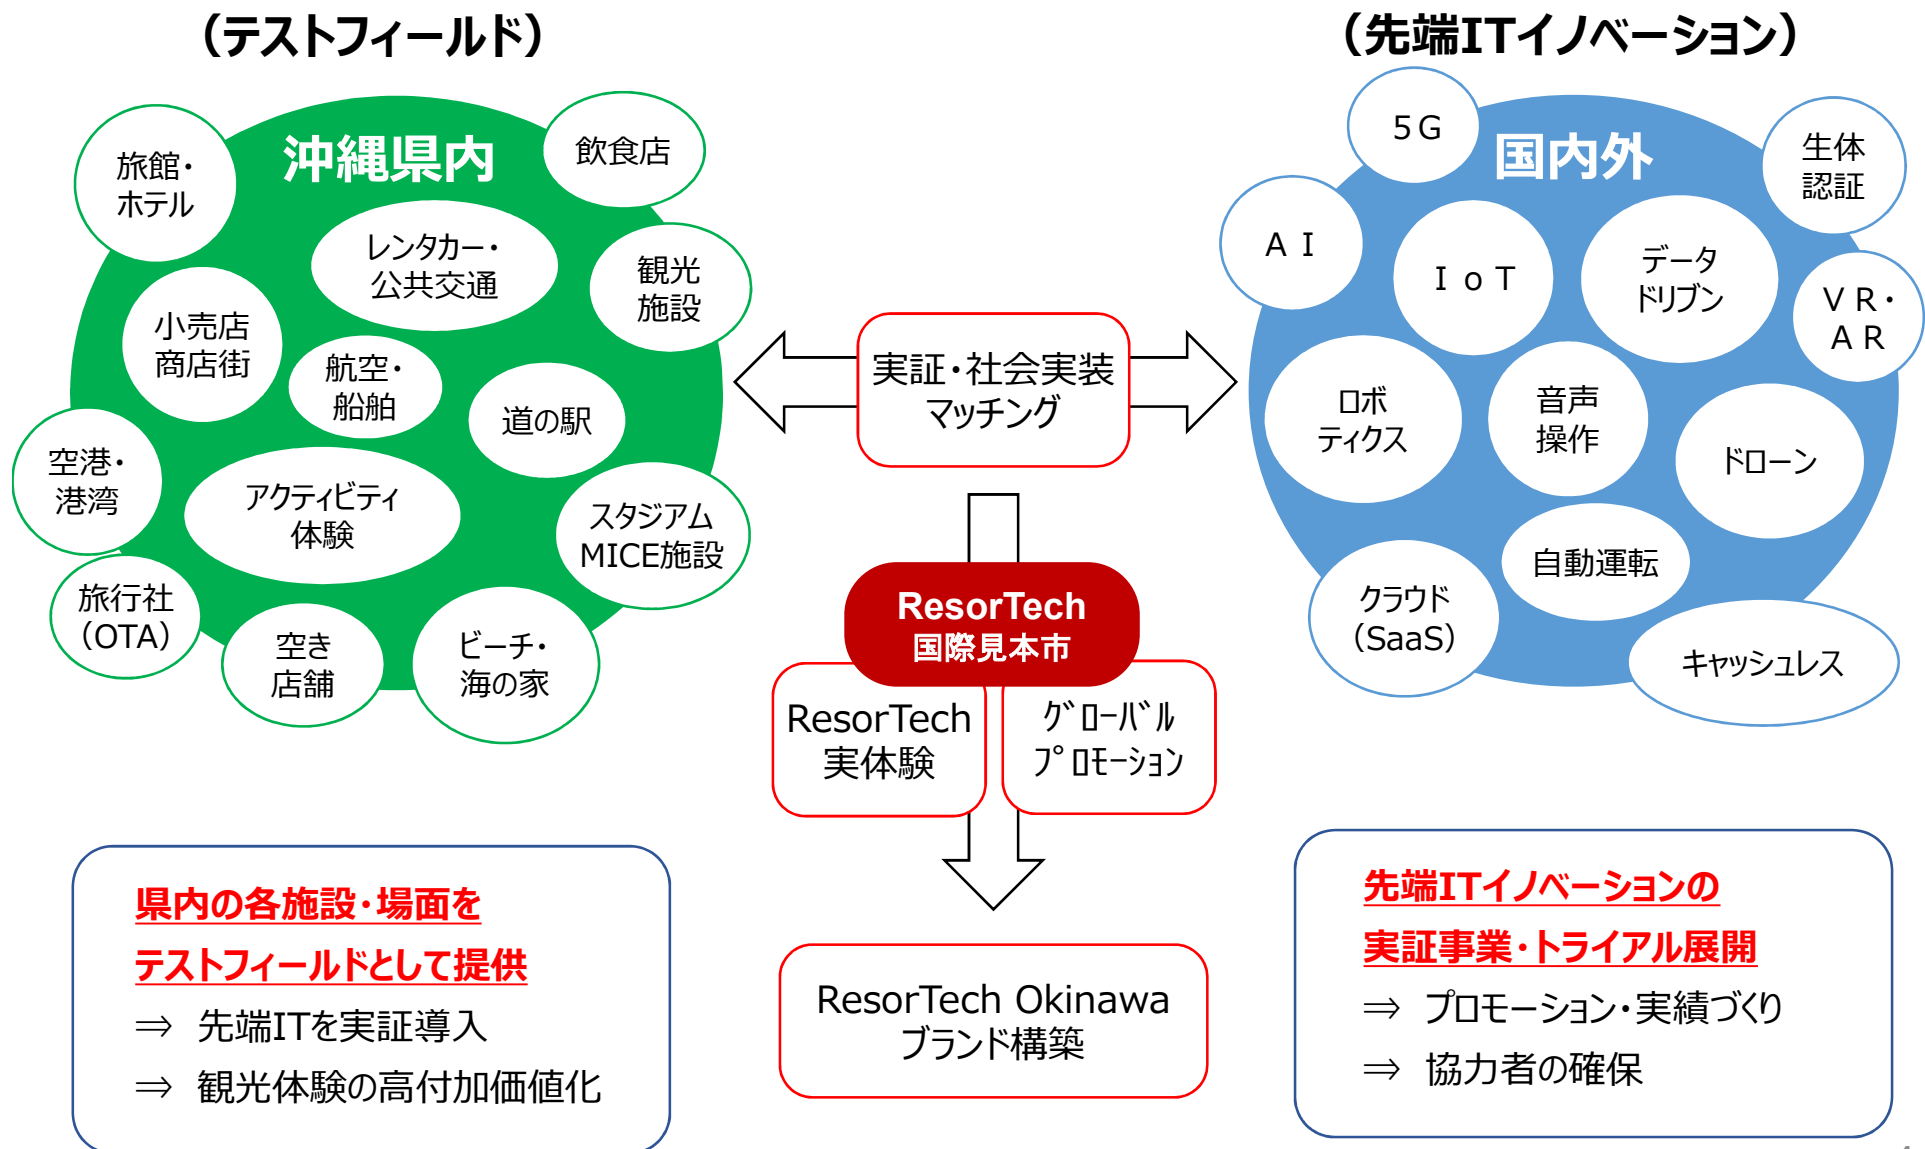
（テストフィールド）

沖縄県内

旅館・ホテル

飲食店

レンタカー・公共交通

観光施設

小売店商店街

航空・船舶

道の駅

空港・港湾

アクティビティ体験

スタジアムMICE施設

旅行社（OTA）

空き店舗

ビーチ・海の家

（先端ITイノベーション）

国内外

５Ｇ

生体認証

ＡＩ

ＩｏＴ

データドリブン

ＶＲ・ＡＲ

ロボティクス

音声操作

ドローン

自動運転

クラウド（SaaS）

キャッシュレス

実証・社会実装マッチング

ResorTech
国際見本市

ResorTech実体験

グローバルプロモーション

県内の各施設・場面を
テストフィールドとして提供
⇒ 先端ITを実証導入
⇒ 観光体験の高付加価値化

ResorTech Okinawa
ブランド構築

先端ITイノベーションの
実証事業・トライアル展開
⇒ プロモーション・実績づくり
⇒ 協力者の確保